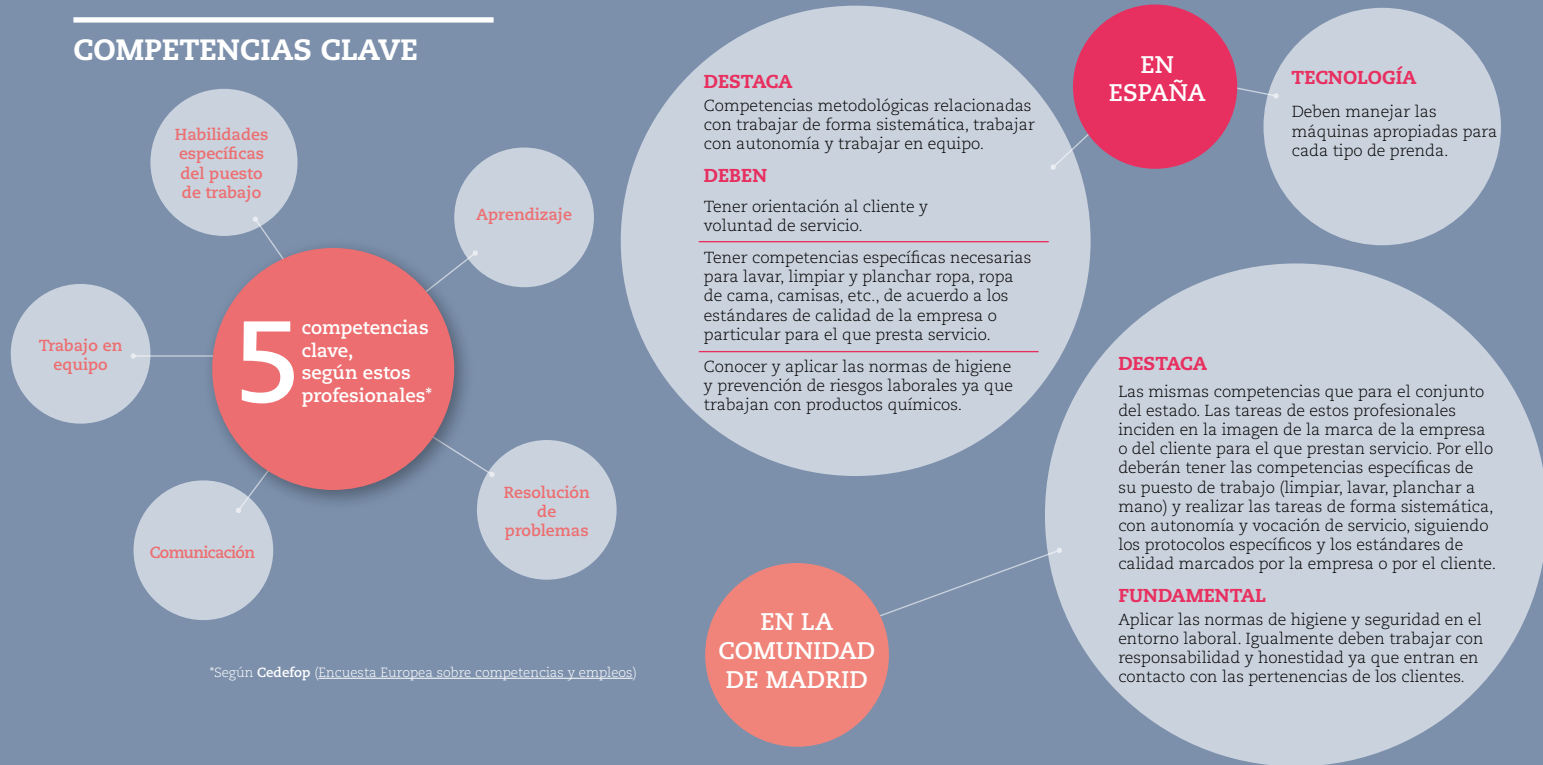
COMPETENCIAS CLAVE

Habilidades específicas del puesto de trabajo

Aprendizaje

Trabajo en equipo

5 competencias clave, según estos profesionales*

Resolución de problemas

Comunicación

*Según Cedefop (Encuesta Europea sobre competencias y empleos)

EN ESPAÑA

DESTACA
Competencias metodológicas relacionadas con trabajar de forma sistemática, trabajar con autonomía y trabajar en equipo.

DEBEN
Tener orientación al cliente y voluntad de servicio.

Tener competencias específicas necesarias para lavar, limpiar y planchar ropa, ropa de cama, camisas, etc., de acuerdo a los estándares de calidad de la empresa o particular para el que presta servicio.

Conocer y aplicar las normas de higiene y prevención de riesgos laborales ya que trabajan con productos químicos.

TECNOLOGÍA
Deben manejar las máquinas apropiadas para cada tipo de prenda.

EN LA COMUNIDAD DE MADRID

DESTACA
Las mismas competencias que para el conjunto del estado. Las tareas de estos profesionales inciden en la imagen de la marca de la empresa o del cliente para el que prestan servicio. Por ello deberán tener las competencias específicas de su puesto de trabajo (limpiar, lavar, planchar a mano) y realizar las tareas de forma sistemática, con autonomía y vocación de servicio, siguiendo los protocolos específicos y los estándares de calidad marcados por la empresa o por el cliente.

FUNDAMENTAL
Aplicar las normas de higiene y seguridad en el entorno laboral. Igualmente deben trabajar con responsabilidad y honestidad ya que entran en contacto con las pertenencias de los clientes.